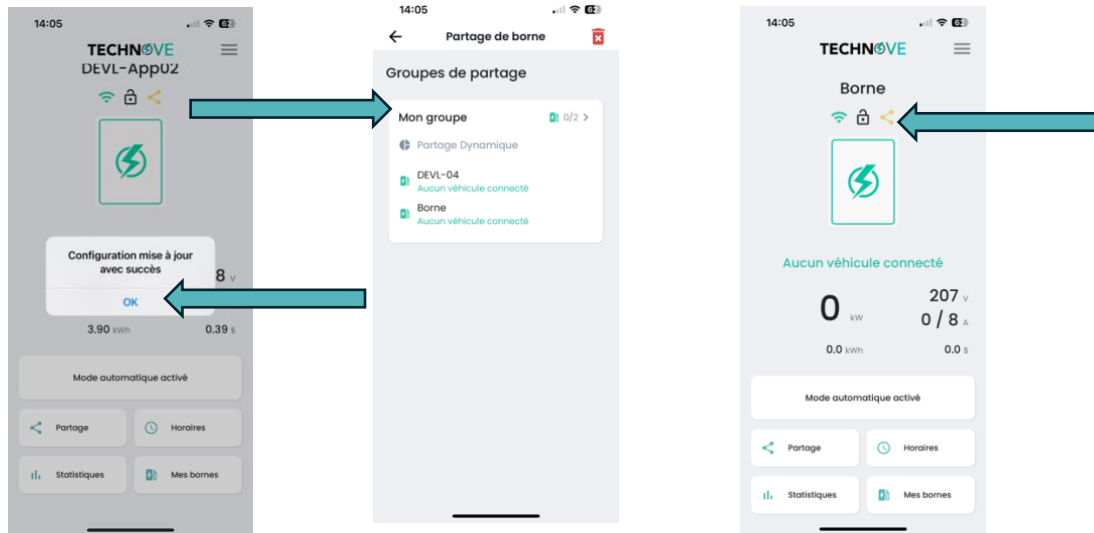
14:05

TECHNOVE

DEVL-App02

Configuration mise à jour avec succès

OK

8 V

3.90 kWh

0.39 $

Mode automatique activé

Partage

Horaires

Statistiques

Mes bornes

14:05

Partage de borne

Groupes de partage

Mon groupe

0/2 >

Partage Dynamique

DEVL-04

Aucun véhicule connecté

Borne

Aucun véhicule connecté

14:05

TECHNOVE

Borne

Aucun véhicule connecté

0 kW

207 V

0 / 8 A

0.0 kWh

0.0 $

Mode automatique activé

Partage

Horaires

Statistiques

Mes bornes